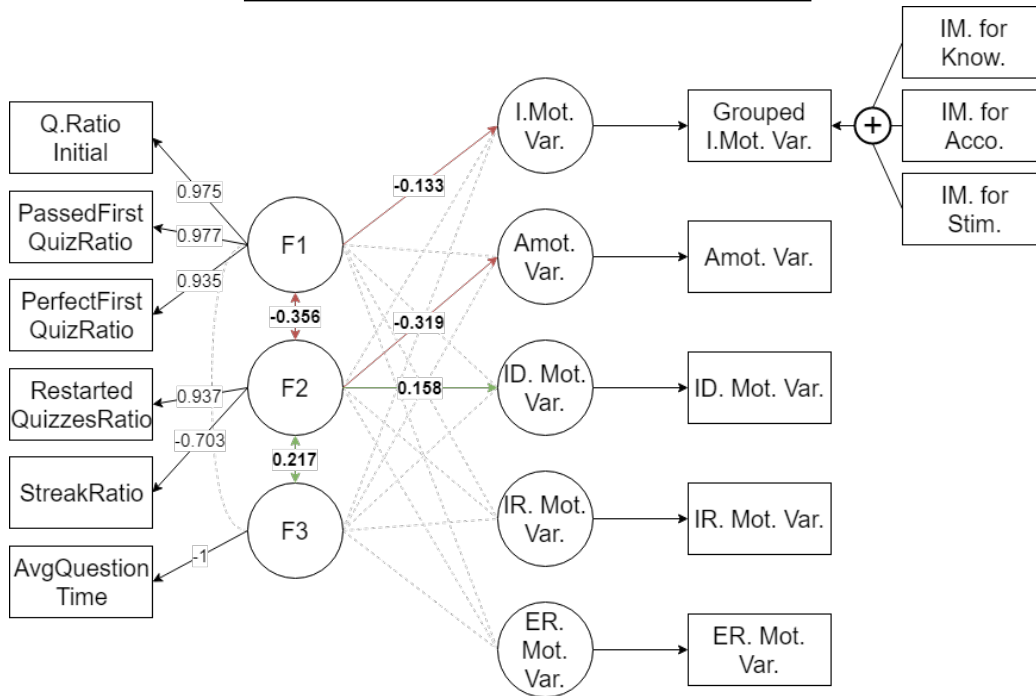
IM. for Know.

IM. for Acco.

IM. for Stim.

Q.Ratio Initial

PassedFirst QuizRatio

PerfectFirst QuizRatio

Restarted QuizzesRatio

StreakRatio

AvgQuestion Time

0.975

0.977

0.935

0.937

-0.703

-1

F1

-0.356

F2

0.217

F3

-0.133

-0.319

0.158

I.Mot. Var.

Amot. Var.

ID. Mot. Var.

IR. Mot. Var.

ER. Mot. Var.

Grouped I.Mot. Var.

+

Amot. Var.

ID. Mot. Var.

IR. Mot. Var.

ER. Mot. Var.